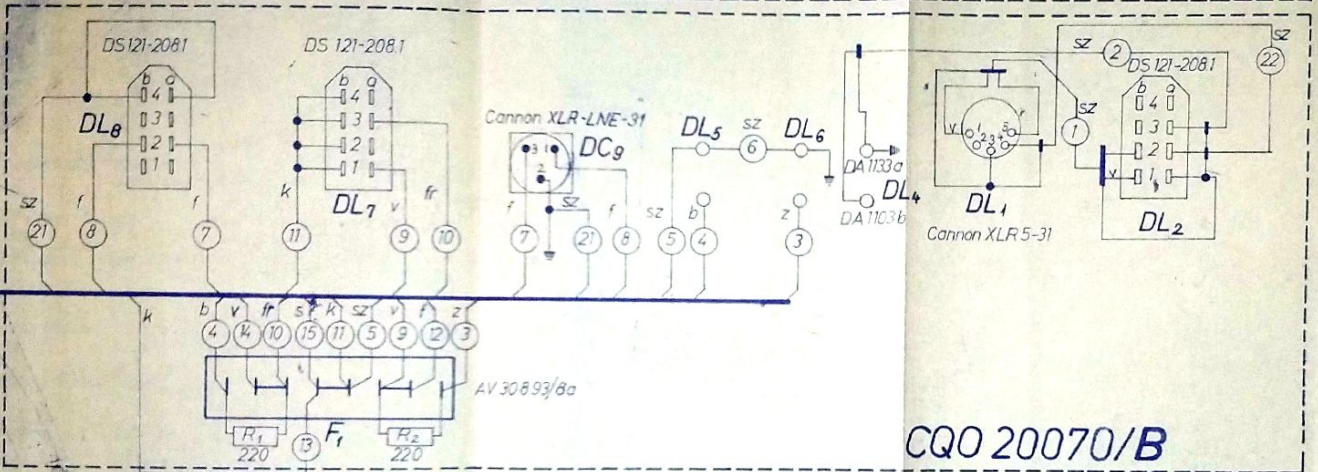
DS 121-208.1
b a
4
3
2
1
$DL_8$
sz
21
f
8
f
7

DS 121-208.1
b a
4
3
2
1
k
$DL_7$
11
v
9
fr
10

Cannon XLR-LNE-31
3 1
2
$DC_9$
f
7
sz
21
f
8

$DL_5$
sz
6
$DL_6$
sz
5
b
4
z
3

DA 1133 a
$DL_4$
DA 1103 b

sz
2
sz
22
DS 121-208.1
sz
1
b a
4
3
2
1
v
$DL_1$
Cannon XLR 5-31
$DL_2$

k
b v fr s k sz v f z
4 14 10 15 11 5 9 12 3
AV 30893/8a
$R_1$
220
13
$F_1$
$R_2$
220

CQO 20070/B